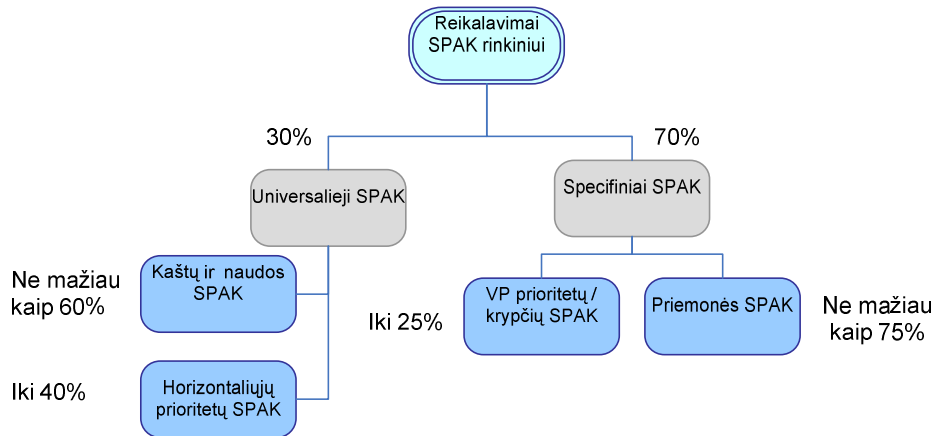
Reikalavimai SPAK rinkiniui

30%

70%

Universalieji SPAK

Specifiniai SPAK

Ne mažiau kaip 60%

Kaštų ir naudos SPAK

Iki 25%

VP prioritetų / krypčių SPAK

Priemonės SPAK

Ne mažiau kaip 75%

Iki 40%

Horizontaliųjų prioritetų SPAK